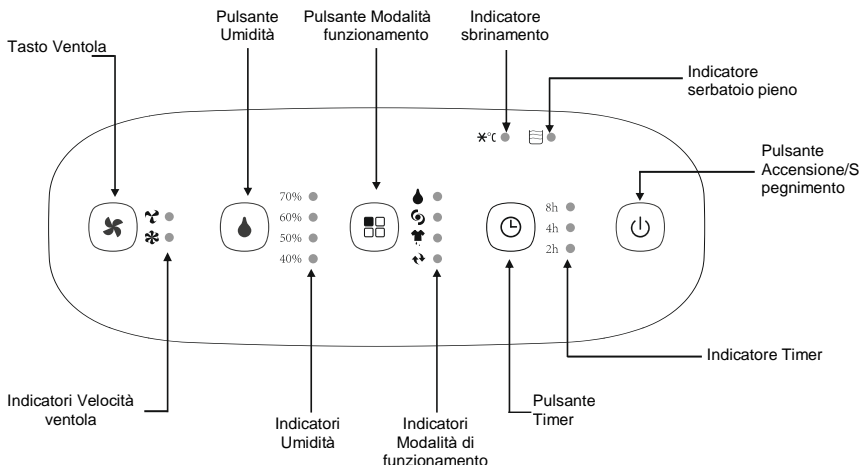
Pulsante Umidità

Pulsante Modalità funzionamento

Indicatore sbrinamento

Tasto Ventola

Indicatore serbatoio pieno

Pulsante Accensione/Spegnimento

70%
60%
50%
40%

8h
4h
2h

Indicatore Timer

Indicatori Velocità ventola

Indicatori Umidità

Indicatori Modalità di funzionamento

Pulsante Timer